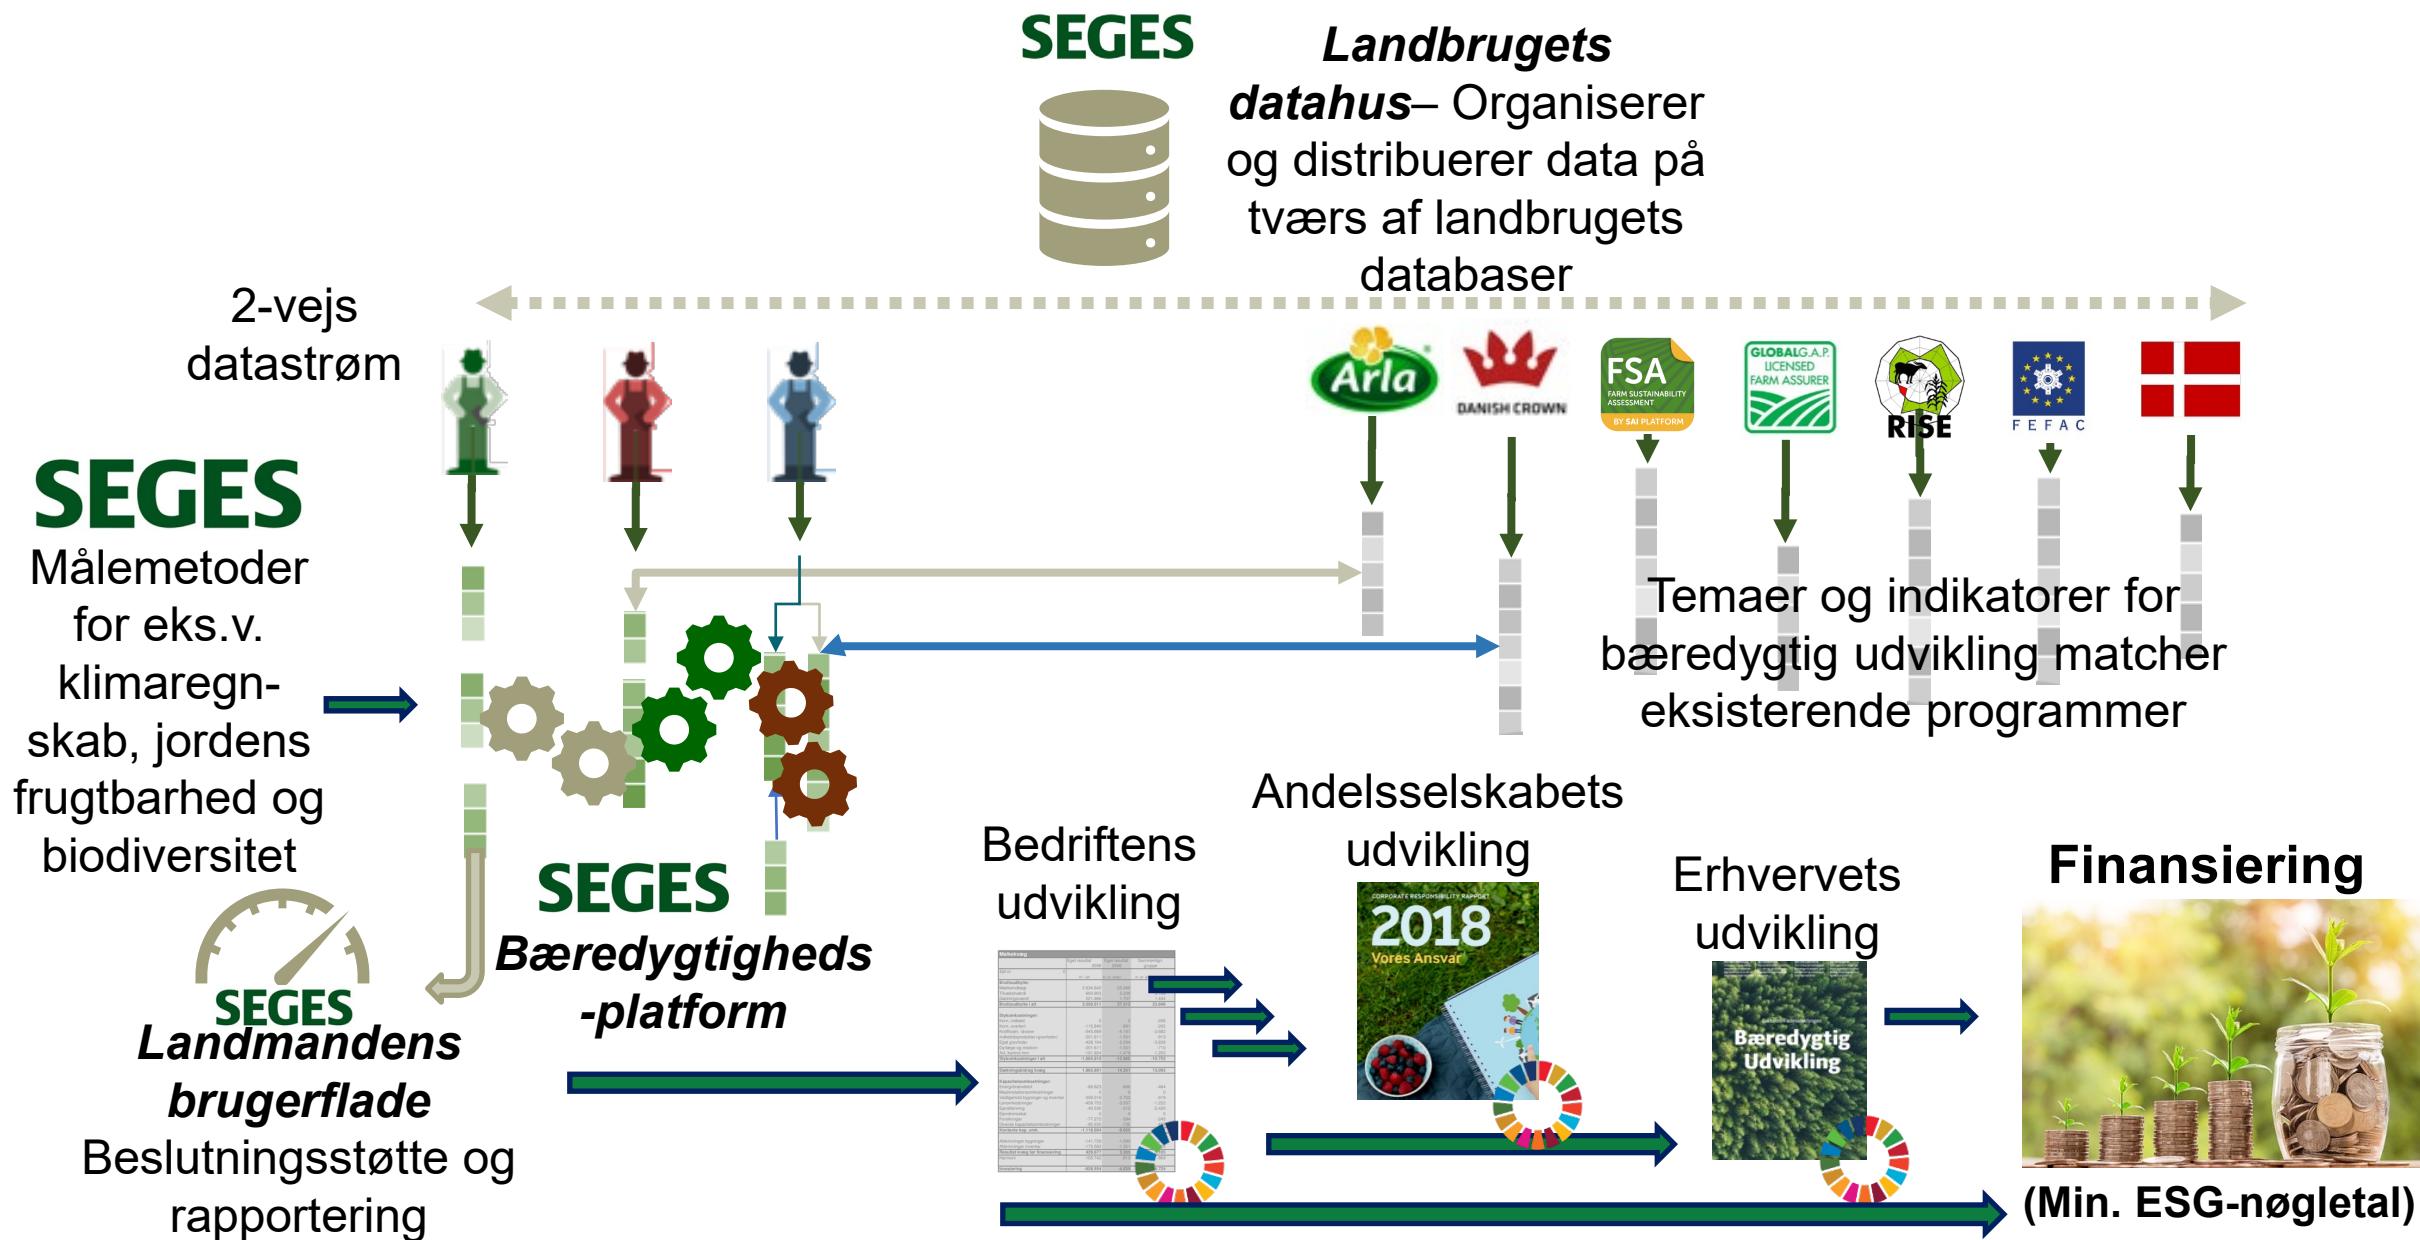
SEGES

Landbrugets datahus– Organiserer og distribuerer data på tværs af landbrugets databaser

2-vejs datastrøm

Arla

DANISH CROWN

FSA FARM SUSTAINABILITY ASSESSMENT BY SAI PLATFORM

GLOBALG.A.P. LICENSED FARM ASSURER

RISE

FEFAC

SEGES
Målemetoder for eks.v. klimaregnskab, jordens frugtbarhed og biodiversitet

Temaer og indikatorer for bæredygtig udvikling matcher eksisterende programmer

Andelsselskabets udvikling

Bedriftens udvikling

Erhvervets udvikling

Finansiering

SEGES
Bæredygtigheds -platform

SEGES
Landmandens brugerflade
Beslutningsstøtte og rapportering

2018
Vores Ansvar

Bæredygtig Udvikling

(Min. ESG-nøgletal)